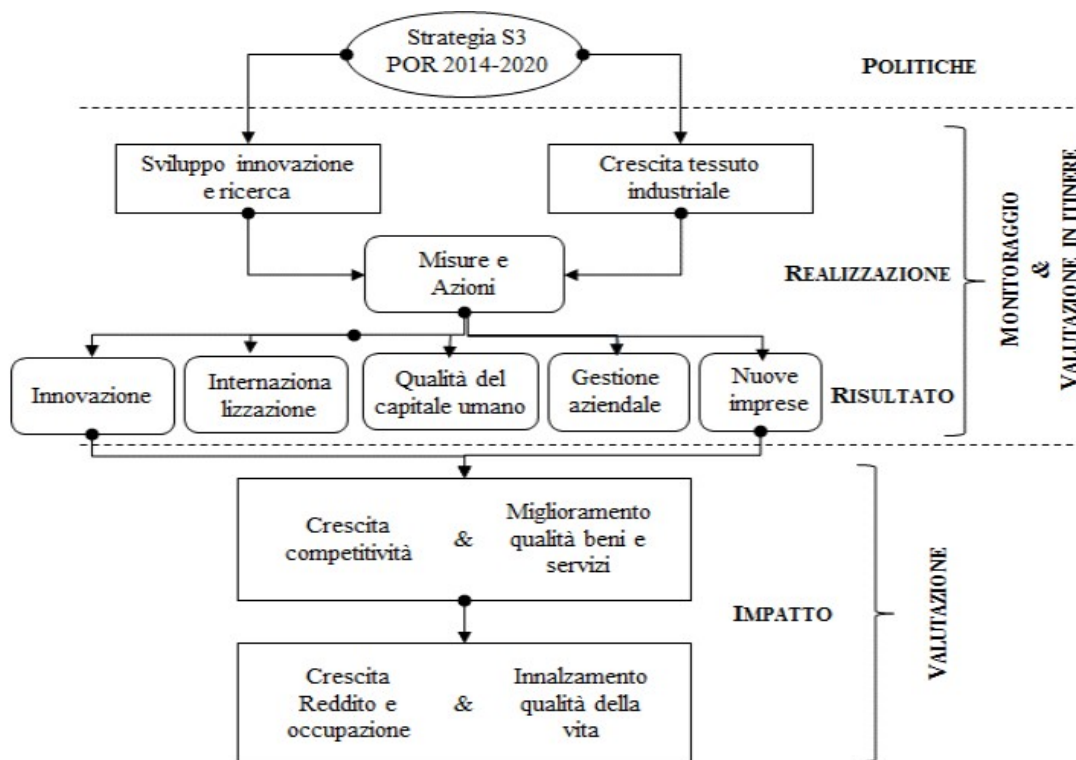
Strategia S3
POR 2014-2020

POLITICHE

Sviluppo innovazione e ricerca

Crescita tessuto industriale

Misure e Azioni

REALIZZAZIONE

MONITORAGGIO & VALUTAZIONE IN ITINERE

Innovazione

Internaziona lizzazione

Qualità del capitale umano

Gestione aziendale

Nuove imprese

RISULTATO

Crescita competitività & Miglioramento qualità beni e servizi

IMPATTO

VALUTAZIONE

Crescita Reddito e occupazione & Innalzamento qualità della vita